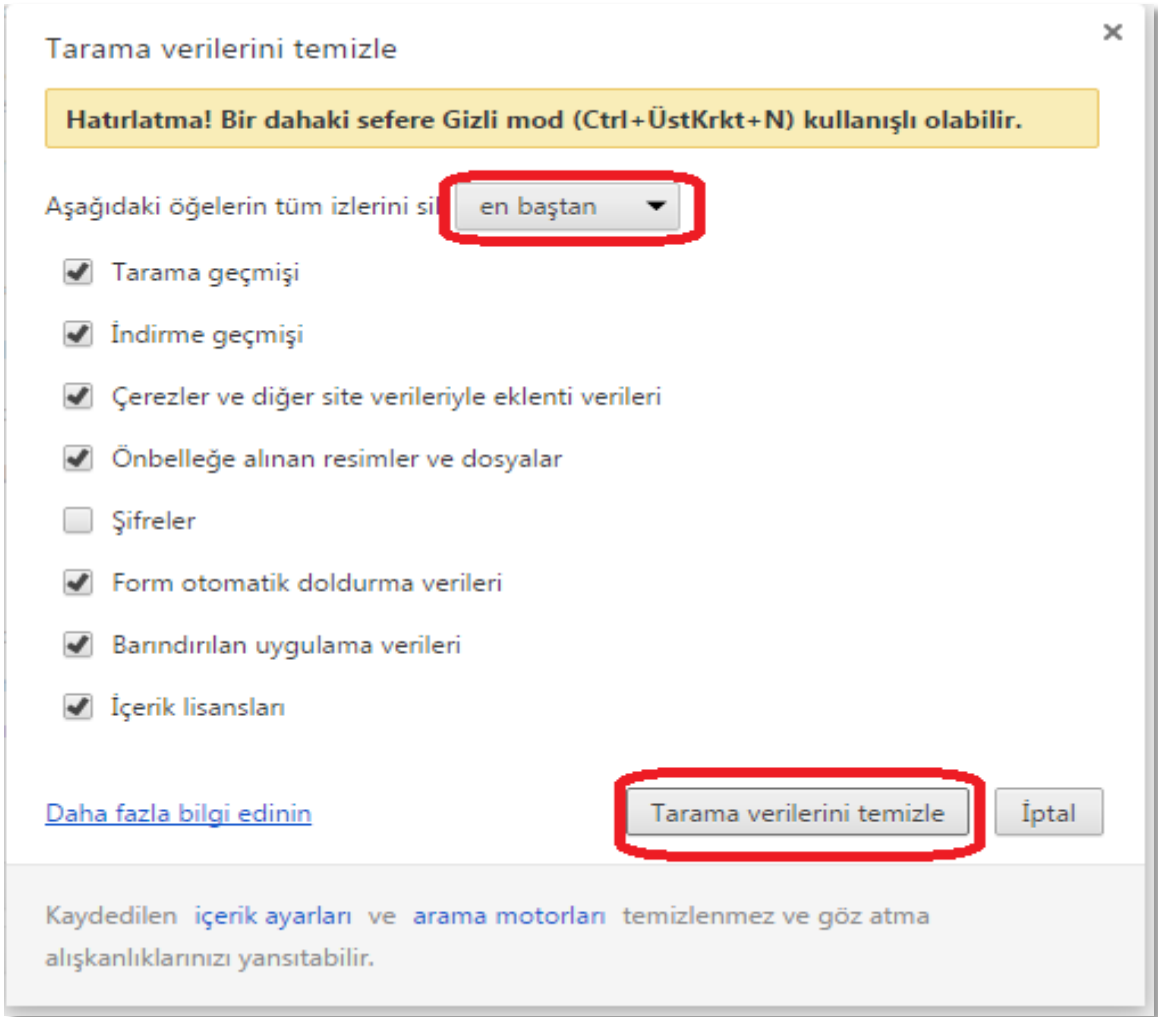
Tarama verilerini temizle

×

Hatırlatma! Bir dahaki sefere Gizli mod (Ctrl+ÜstKrkt+N) kullanışlı olabilir.

Aşağıdaki öğelerin tüm izlerini sil en baştan

Tarama geçmişi

İndirme geçmişi

Çerezler ve diğer site verileriyle eklenti verileri

Önbelleğe alınan resimler ve dosyalar

Şifreler

Form otomatik doldurma verileri

Barındırılan uygulama verileri

İçerik lisansları

Daha fazla bilgi edinin

Tarama verilerini temizle

İptal

Kaydedilen içerik ayarları ve arama motorları temizlenmez ve göz atma alışkanlıklarınızı yansıtabilir.